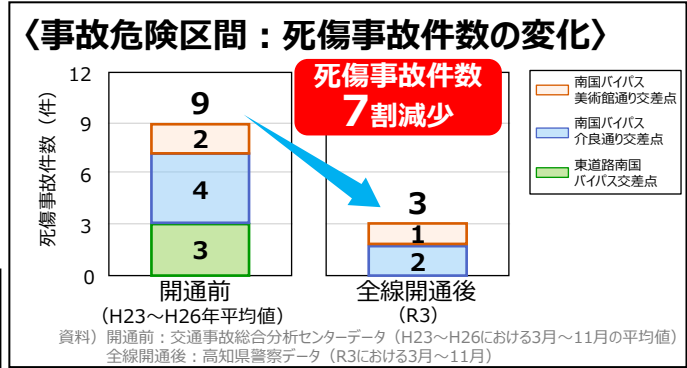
〈事故危険区間：死傷事故件数の変化〉

死傷事故件数（件）

12
9
6
3
0

9
2
4
3

死傷事故件数
7割減少

3
1
2

南国バイパス
美術館通り交差点

南国バイパス
介良通り交差点

東道路南国
バイパス交差点

開通前
（H23～H26年平均値）

全線開通後
（R3）

資料）開通前：交通事故総合分析センターデータ（H23～H26における3月～11月の平均値）
全線開通後：高知県警察データ（R3における3月～11月）